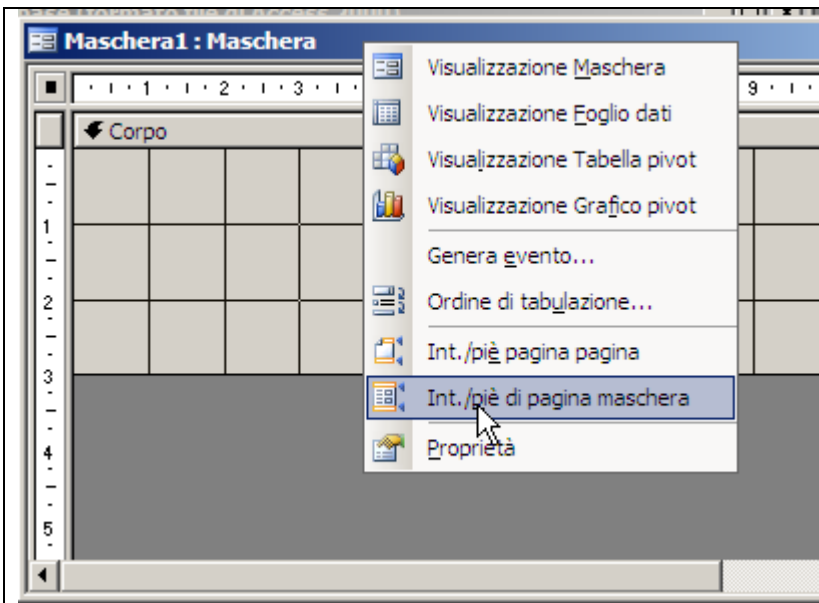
Maschera1 : Maschera

1 2 3 9

Corpo

1
2
3
4
5

Visualizzazione Maschera
Visualizzazione Foglio dati
Visualizzazione Tabella pivot
Visualizzazione Grafico pivot
Genera evento...
Ordine di tabulazione...
Int./piè pagina pagina
Int./piè di pagina maschera
Proprietà